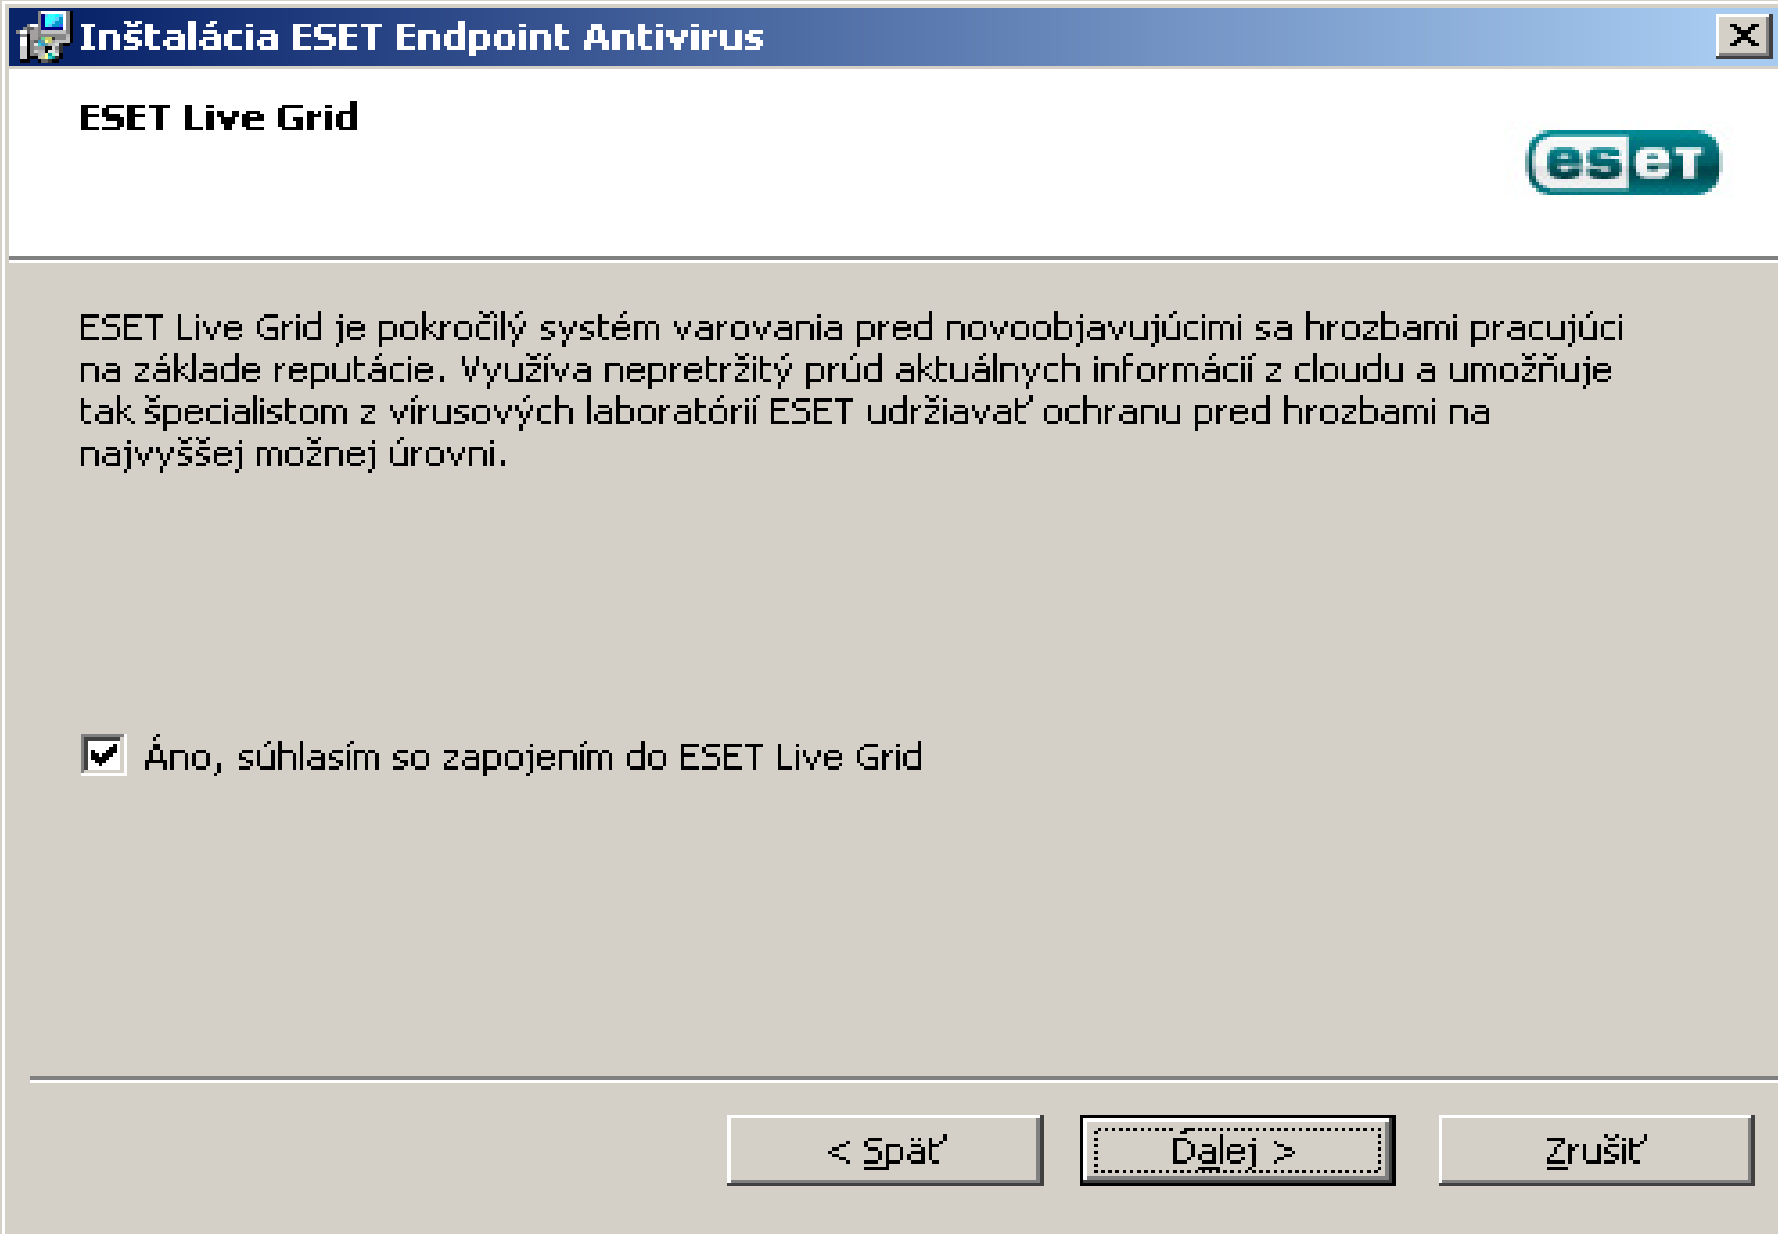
Inštalácia ESET Endpoint Antivirus

ESET Live Grid

eset

ESET Live Grid je pokročilý systém varovania pred novoobjavujúcimi sa hrozbami pracujúci na základe reputácie. Využíva nepretržitý prúd aktuálnych informácií z cloudu a umožňuje tak špecialistom z vírusových laboratórií ESET udržiavať ochranu pred hrozbami na najvyššej možnej úrovni.

Áno, súhlasím so zapojením do ESET Live Grid

< Späť

Ďalej >

Zrušiť